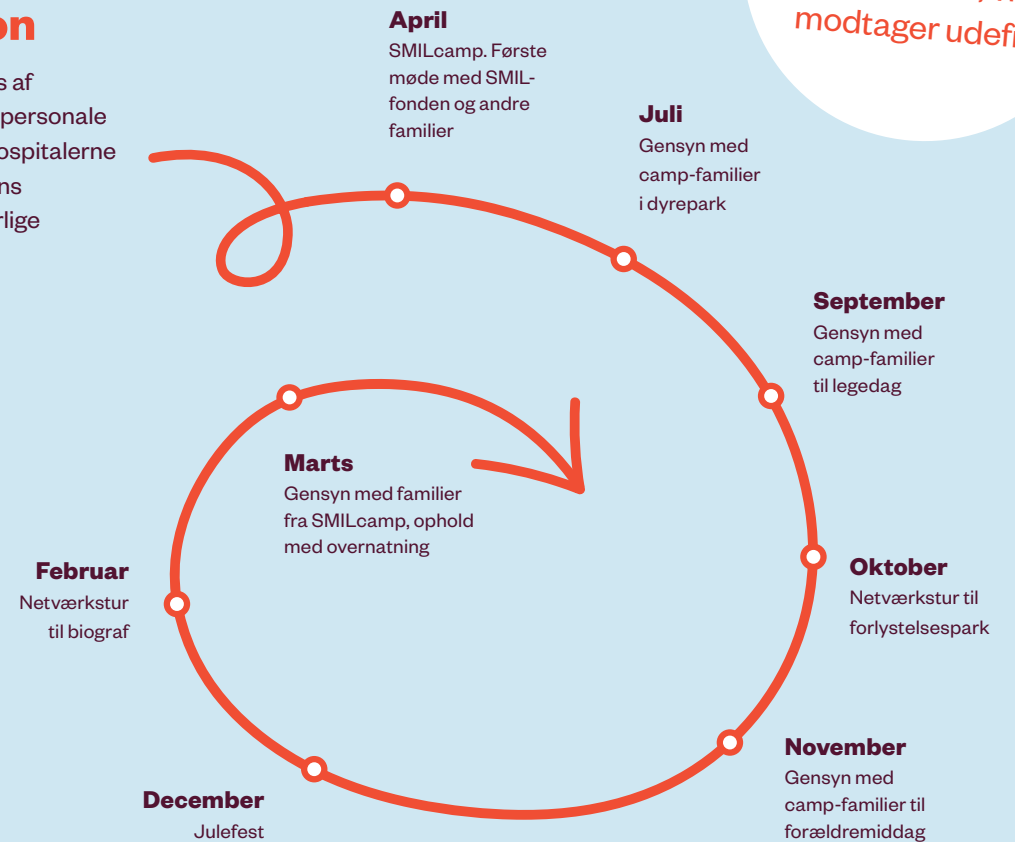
on

s af
personale
ospitalerne
ns
rlige

modtager udef

April
SMILcamp. Første møde med SMIL-fonden og andre familier

Juli
Gensyn med camp-familier i dyrepark

September
Gensyn med camp-familier til legedag

Oktober
Netværkstur til forlystelsespark

November
Gensyn med camp-familier til forældremiddag

December
Julefest

Februar
Netværkstur til biograf

Marts
Gensyn med familier fra SMILcamp, ophold med overnatning